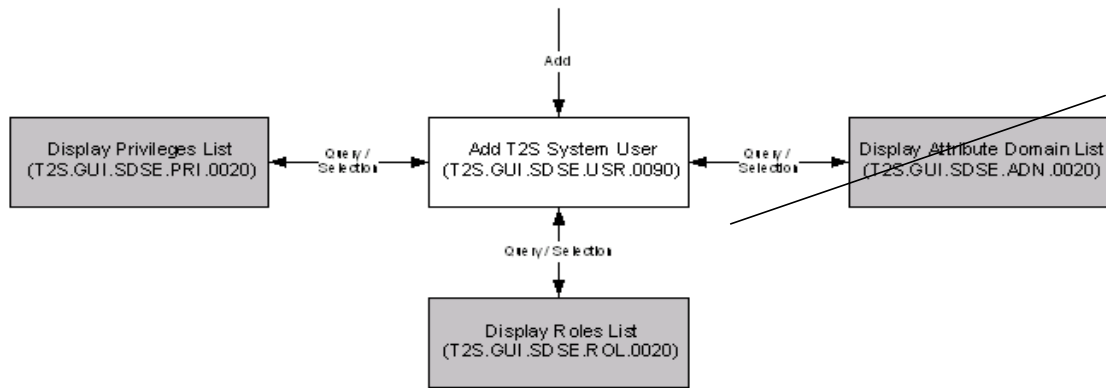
Add

Display Privileges List
(T2S.GUI.SDSE.PRI.0020)

Query / Selection

Add T2S System User
(T2S.GUI.SDSE.USR.0090)

Query / Selection

Display Attribute Domain List
(T2S.GUI.SDSE.ADN.0020)

Query / Selection

Display Roles List
(T2S.GUI.SDSE.ROL.0020)